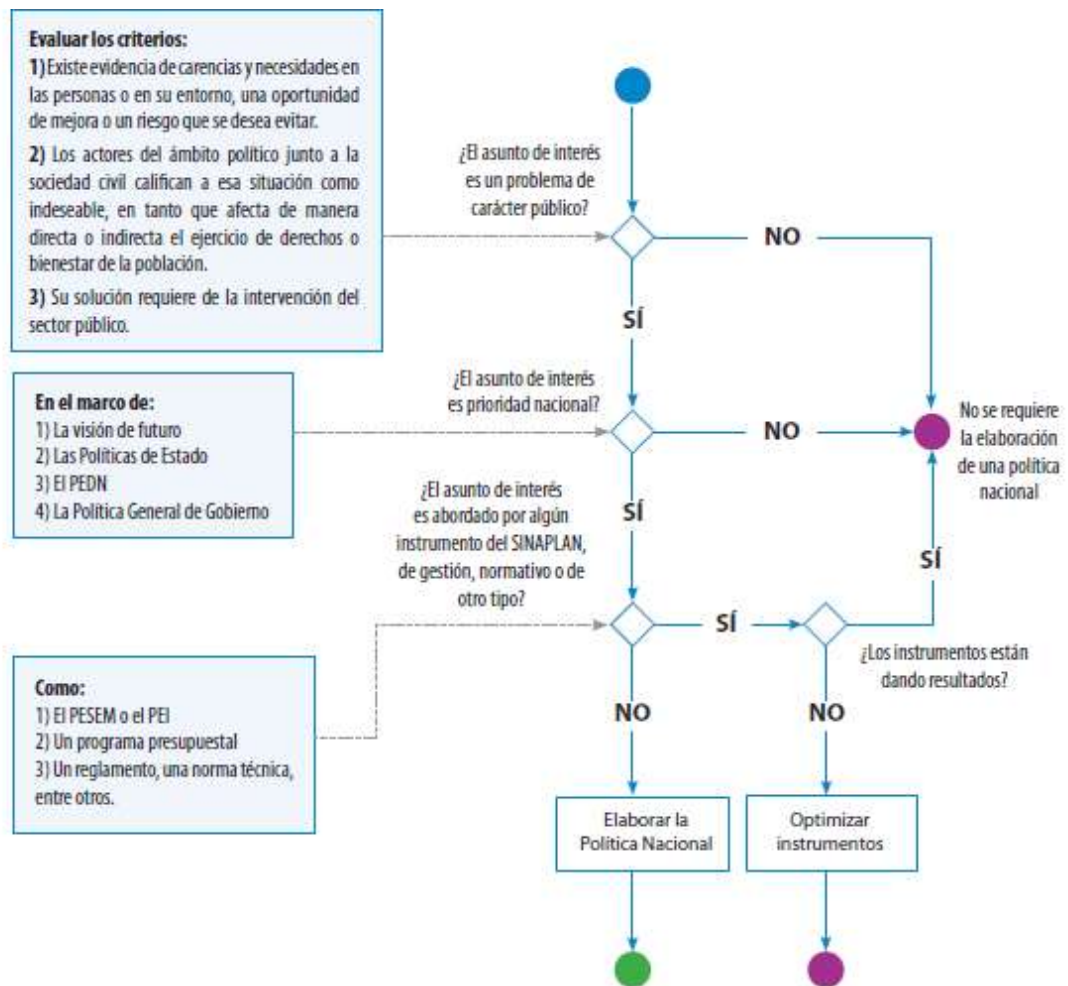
**Evaluar los criterios:**
**1)** Existe evidencia de carencias y necesidades en las personas o en su entorno, una oportunidad de mejora o un riesgo que se desea evitar.

**2)** Los actores del ámbito político junto a la sociedad civil califican a esa situación como indeseable, en tanto que afecta de manera directa o indirecta el ejercicio de derechos o bienestar de la población.

**3)** Su solución requiere de la intervención del sector público.

¿El asunto de interés es un problema de carácter público?

NO

SÍ

**En el marco de:**
1) La visión de futuro
2) Las Políticas de Estado
3) El PEDN
4) La Política General de Gobierno

¿El asunto de interés es prioridad nacional?

NO

No se requiere la elaboración de una política nacional

SÍ

¿El asunto de interés es abordado por algún instrumento del SINAPLAN, de gestión, normativo o de otro tipo?

SÍ

SÍ

¿Los instrumentos están dando resultados?

**Como:**
1) El PESEM o el PEI
2) Un programa presupuestal
3) Un reglamento, una norma técnica, entre otros.

NO

NO

Elaborar la Política Nacional

Optimizar instrumentos